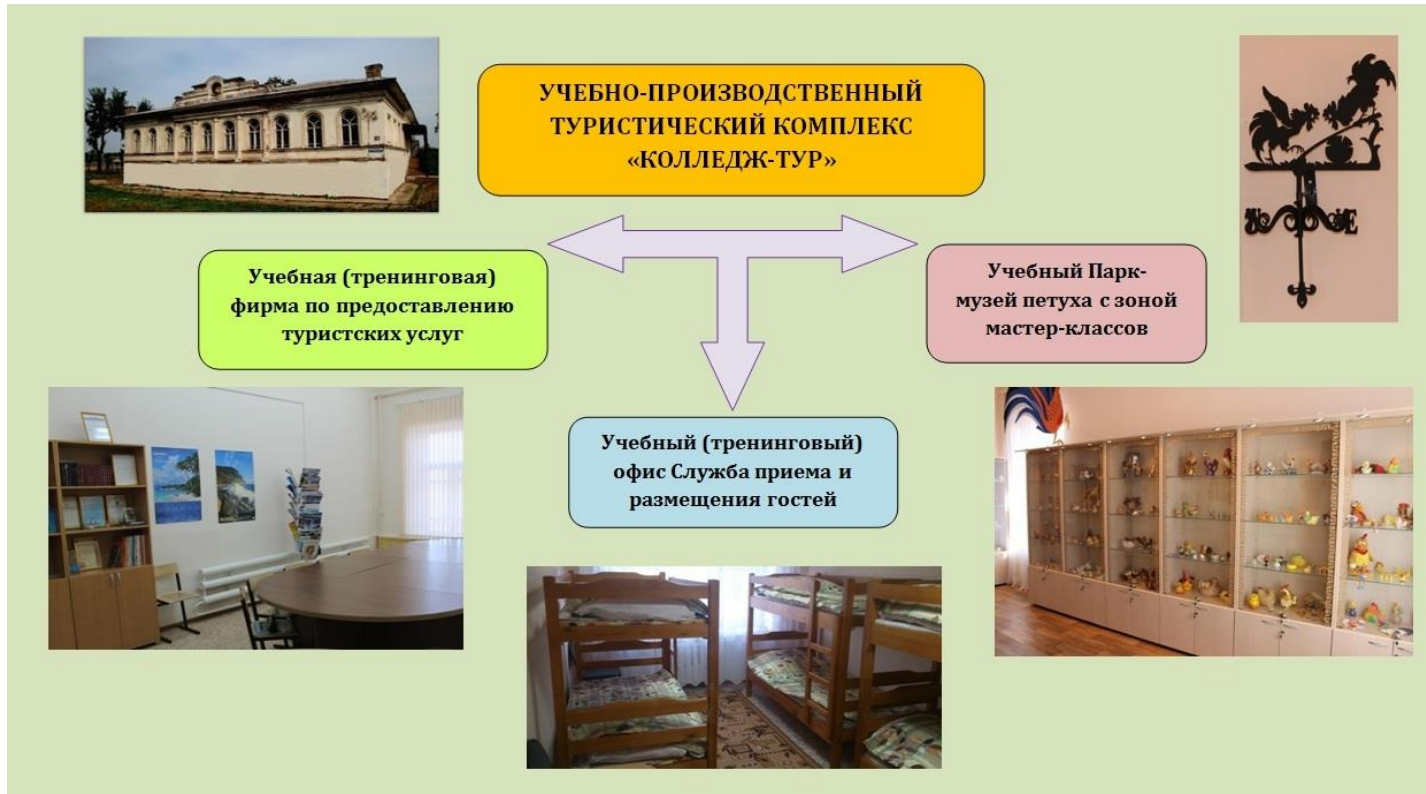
УЧЕБНО-ПРОИЗВОДСТВЕННЫЙ ТУРИСТИЧЕСКИЙ КОМПЛЕКС «КОЛЛЕДЖ-ТУР»

Учебная (тренинговая) фирма по предоставлению туристских услуг

Учебный Парк-музей петуха с зоной мастер-классов

Учебный (тренинговый) офис Служба приема и размещения гостей